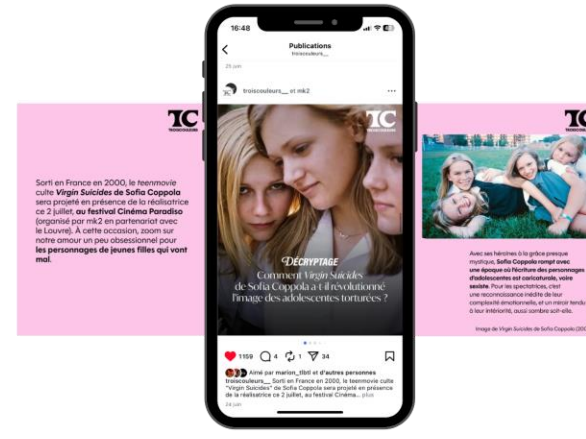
TC
TROISCOULEURS

Sorti en France en 2000, le teenmovie culte Virgin Suicides de Sofia Coppola sera projeté en présence de la réalisatrice ce 2 juillet, au festival Cinéma Paradiso (organisé par mk2 en partenariat avec le Louvre). À cette occasion, zoom sur notre amour un peu obsessionnel pour les personnages de jeunes filles qui vont mal.

16:48

Publications
troiscouleurs__

25 juin

troiscouleurs__ et mk2

TC

DÉCRYPTAGE
Comment Virgin Suicides de Sofia Coppola a-t-il révolutionné l'image des adolescentes torturées ?

1159 4 1 34

Aimé par marion_tlbl et d'autres personnes
troiscouleurs__ Sorti en France en 2000, le teenmovie culte "Virgin Suicides" de Sofia Coppola sera projeté en présence de la réalisatrice ce 2 juillet, au festival Cinéma... plus
24 juin

TC
TROISCOULEURS

Avec ses héroïnes à la grâce presque mystique, Sofia Coppola rompt avec une époque où l'écriture des personnages d'adolescentes est caricaturale, voire sexiste. Pour les spectatrices, c'est une reconnaissance inédite de leur complexité émotionnelle, et un miroir tendu à leur intériorité, aussi sombre soit-elle.

Image de Virgin Suicides de Sofia Coppola (20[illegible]